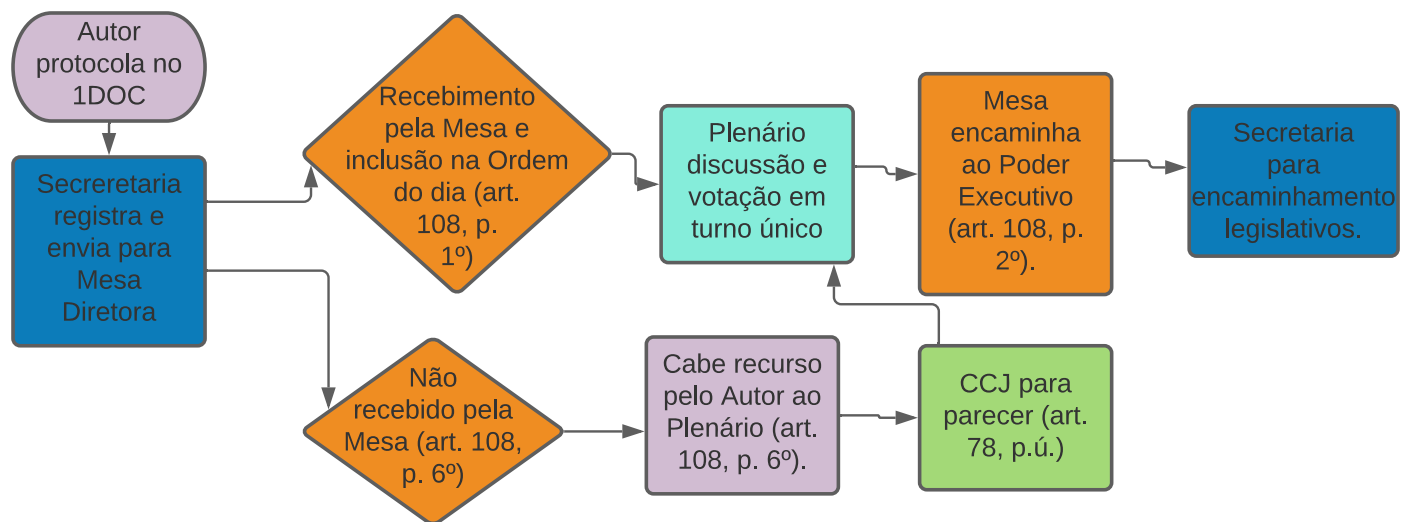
Autor protocola no 1DOC

Secreretaria registra e envia para Mesa Diretora

Recebimento pela Mesa e inclusão na Ordem do dia (art. 108, p. 1º)

Plenário discussão e votação em turno único

Mesa encaminha ao Poder Executivo (art. 108, p. 2º).

Secretaria para encaminhamento legislativos.

Não recebido pela Mesa (art. 108, p. 6º)

Cabe recurso pelo Autor ao Plenário (art. 108, p. 6º).

CCJ para parecer (art. 78, p.ú.)